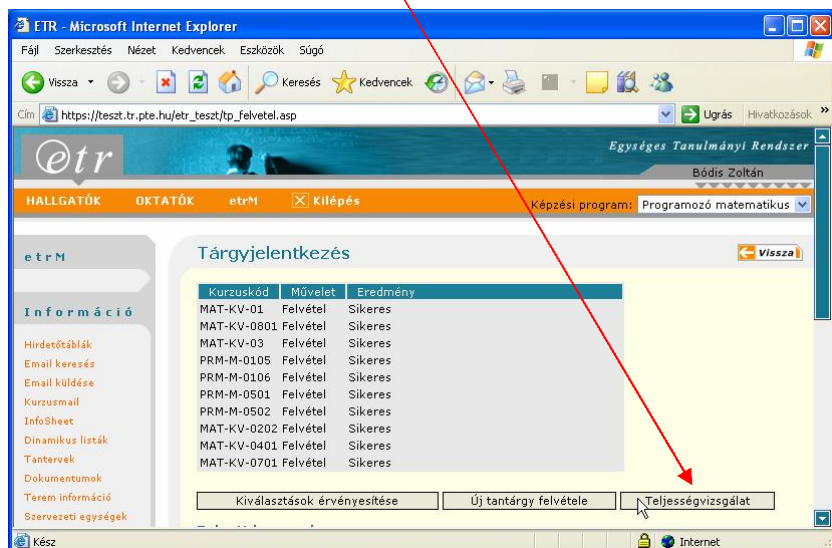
ETR - Microsoft Internet Explorer

Fájl Szerkesztés Nézet Kedvencek Eszközök Súgó

Vissza Keresés Kedvencek

Cím https://teszt.tr.pte.hu/etr_teszt/tp_felvetel.asp

Ugrás Hivatkozások

etr

Egységes Tanulmányi Rendszer

Bódis Zoltán

HALLGATÓK OKTATÓK etrM Kilépés

Képzési program: Programozó matematikus

etrM

Információ

Hirdetőtáblák
Email keresés
Email küldése
Kurzusmail
InfoSheet
Dinamikus listák
Tantervek
Dokumentumok
Terem információ
Szervezeti egységek

Tárgyjelentkezés

Vissza

| Kurzuskód | Művelet | Eredmény |
|---|---|---|
| MAT-KV-01 | Felvétel | Sikeres |
| MAT-KV-0801 | Felvétel | Sikeres |
| MAT-KV-03 | Felvétel | Sikeres |
| PRM-M-0105 | Felvétel | Sikeres |
| PRM-M-0106 | Felvétel | Sikeres |
| PRM-M-0501 | Felvétel | Sikeres |
| PRM-M-0502 | Felvétel | Sikeres |
| MAT-KV-0202 | Felvétel | Sikeres |
| MAT-KV-0401 | Felvétel | Sikeres |
| MAT-KV-0701 | Felvétel | Sikeres |

Kiválasztások érvényesítése
Új tantárgy felvétele
Teljességvizsgálat

Kész

Internet